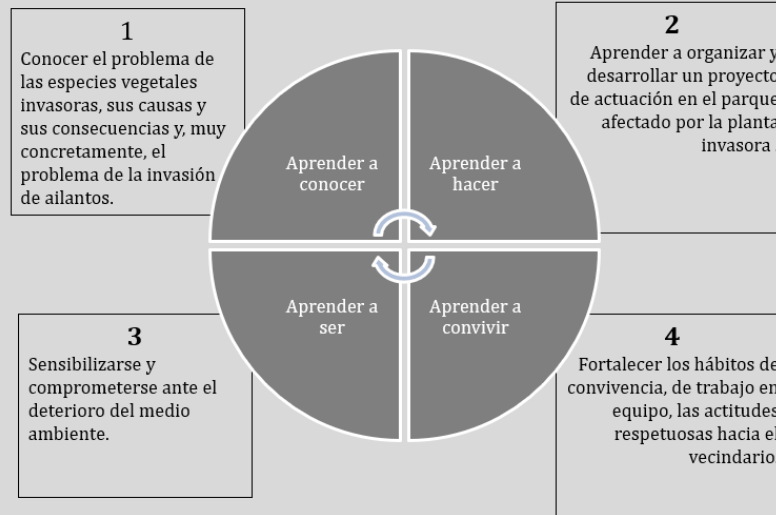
1
Conocer el problema de las especies vegetales invasoras, sus causas y sus consecuencias y, muy concretamente, el problema de la invasión de ailantos.

2
Aprender a organizar y desarrollar un proyecto de actuación en el parque afectado por la planta invasora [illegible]

Aprender a conocer

Aprender a hacer

Aprender a ser

Aprender a convivir

3
Sensibilizarse y comprometerse ante el deterioro del medio ambiente.

4
Fortalecer los hábitos de convivencia, de trabajo en equipo, las actitudes respetuosas hacia el vecindario